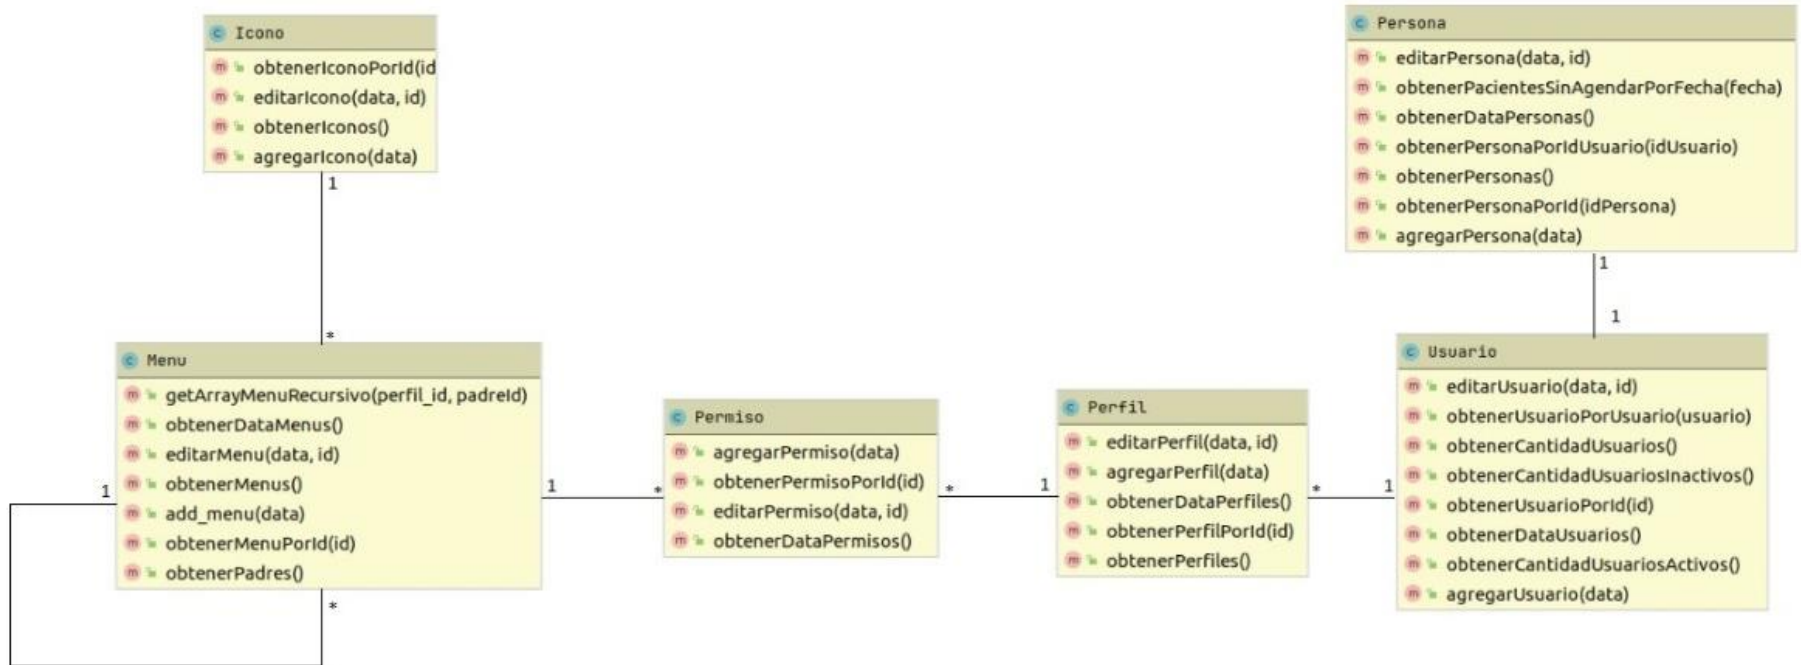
Icono
obtenerIconoPorId(id
editarIcono(data, id)
obtenerIconos()
agregarIcono(data)

Persona
editarPersona(data, id)
obtenerPacientesSinAgendarPorFecha(fecha)
obtenerDataPersonas()
obtenerPersonaPorIdUsuario(idUsuario)
obtenerPersonas()
obtenerPersonaPorId(idPersona)
agregarPersona(data)

1

*

1

1

Menu
getArrayMenuRecursivo(perfil_id, padreId)
obtenerDataMenus()
editarMenu(data, id)
obtenerMenus()
add_menu(data)
obtenerMenuPorId(id)
obtenerPadres()

1

1

*

Permiso
agregarPermiso(data)
obtenerPermisoPorId(id)
editarPermiso(data, id)
obtenerDataPermisos()

*

1

Perfil
editarPerfil(data, id)
agregarPerfil(data)
obtenerDataPerfiles()
obtenerPerfilPorId(id)
obtenerPerfiles()

*

1

Usuario
editarUsuario(data, id)
obtenerUsuarioPorUsuario(usuario)
obtenerCantidadUsuarios()
obtenerCantidadUsuariosInactivos()
obtenerUsuarioPorId(id)
obtenerDataUsuarios()
obtenerCantidadUsuariosActivos()
agregarUsuario(data)

*